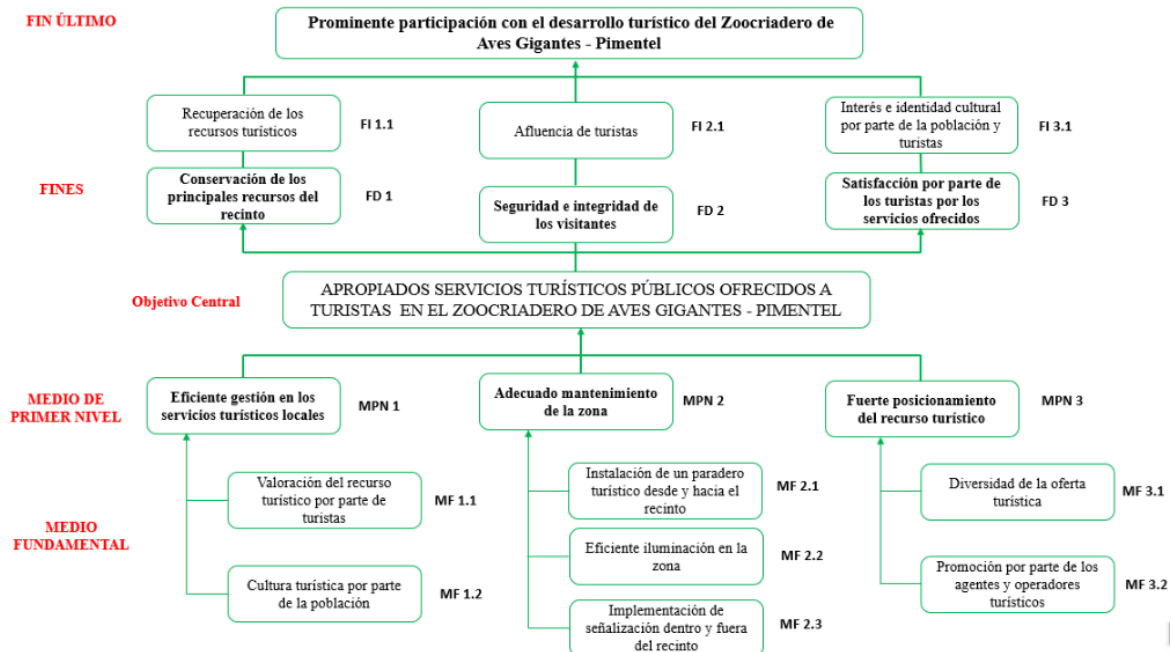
FIN ÚLTIMO

Prominente participación con el desarrollo turístico del Zoocriadero de Aves Gigantes - Pimentel

Recuperación de los recursos turísticos

FI 1.1

Afluencia de turistas

FI 2.1

Interés e identidad cultural por parte de la población y turistas

FI 3.1

FINES

Conservación de los principales recursos del recinto

FD 1

Seguridad e integridad de los visitantes

FD 2

Satisfacción por parte de los turistas por los servicios ofrecidos

FD 3

Objetivo Central

APROPIADOS SERVICIOS TURÍSTICOS PÚBLICOS OFRECIDOS A TURISTAS EN EL ZOOCRIADERO DE AVES GIGANTES - PIMENTEL

MEDIO DE PRIMER NIVEL

Eficiente gestión en los servicios turísticos locales

MPN 1

Adecuado mantenimiento de la zona

MPN 2

Fuerte posicionamiento del recurso turístico

MPN 3

MEDIO FUNDAMENTAL

Valoración del recurso turístico por parte de turistas

MF 1.1

Cultura turística por parte de la población

MF 1.2

Instalación de un paradero turístico desde y hacia el recinto

MF 2.1

Eficiente iluminación en la zona

MF 2.2

Implementación de señalización dentro y fuera del recinto

MF 2.3

Diversidad de la oferta turística

MF 3.1

Promoción por parte de los agentes y operadores turísticos

MF 3.2